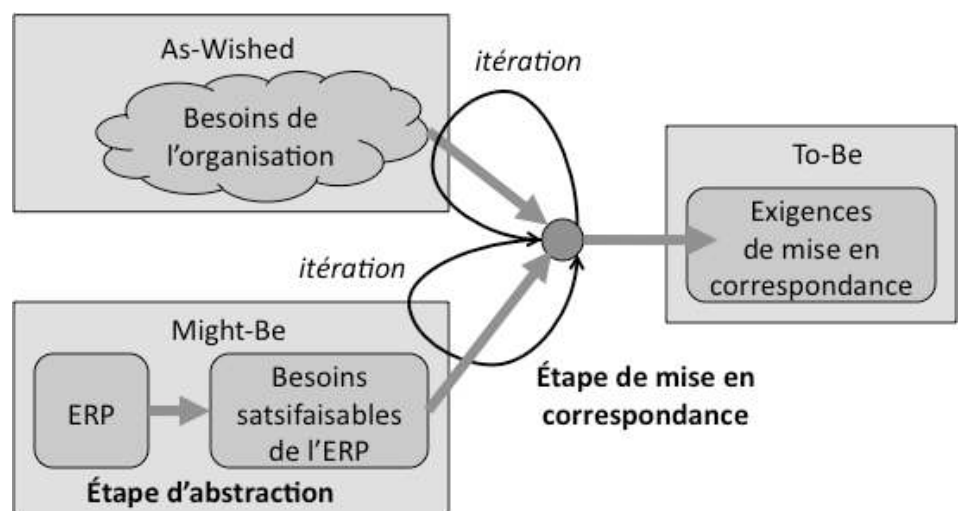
As-Wished

Besoins de l'organisation

itération

To-Be

Exigences de mise en correspondance

itération

Might-Be

ERP

Besoins satsifaisables de l'ERP

Étape d'abstraction

Étape de mise en correspondance